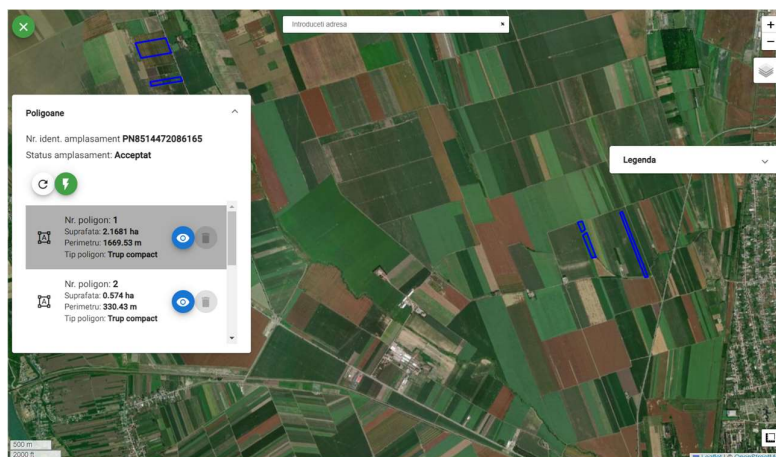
introduceti adresa

Poligoane

Nr. ident. amplasament **PN8514472086165**
Status amplasament: **Acceptat**

Nr. poligon: **1**
Suprafata: **2.1681 ha**
Perimetru: **1669.53 m**
Tip poligon: **Trup compact**

Nr. poligon: **2**
Suprafata: **0.574 ha**
Perimetru: **330.43 m**
Tip poligon: **Trup compact**

Legenda

500 m
2000 ft